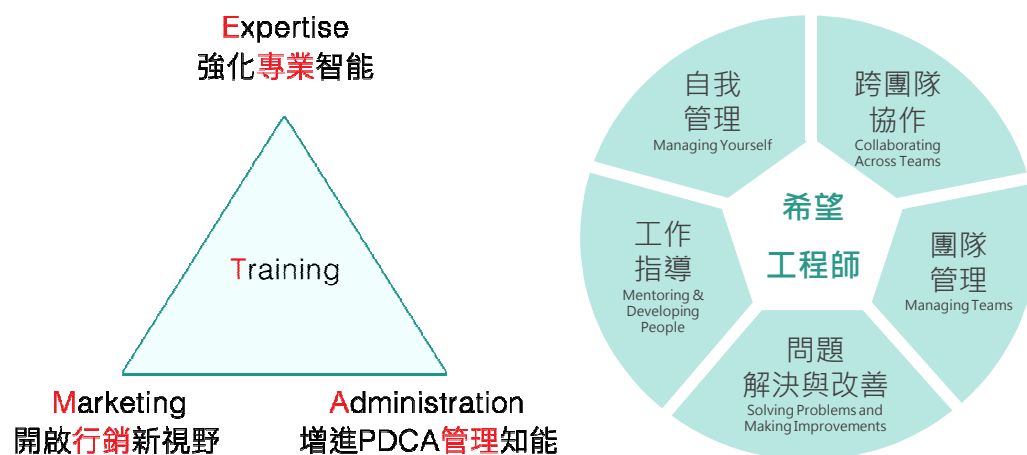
Expertise
強化專業智能

Training

Marketing
開啟行銷新視野

Administration
增進PDCA管理知能

自我
管理
Managing Yourself

跨團隊
協作
Collaborating
Across Teams

希望
工程師

工作
指導
Mentoring &
Developing
People

團隊
管理
Managing Teams

問題
解決與改善
Solving Problems and
Making Improvements